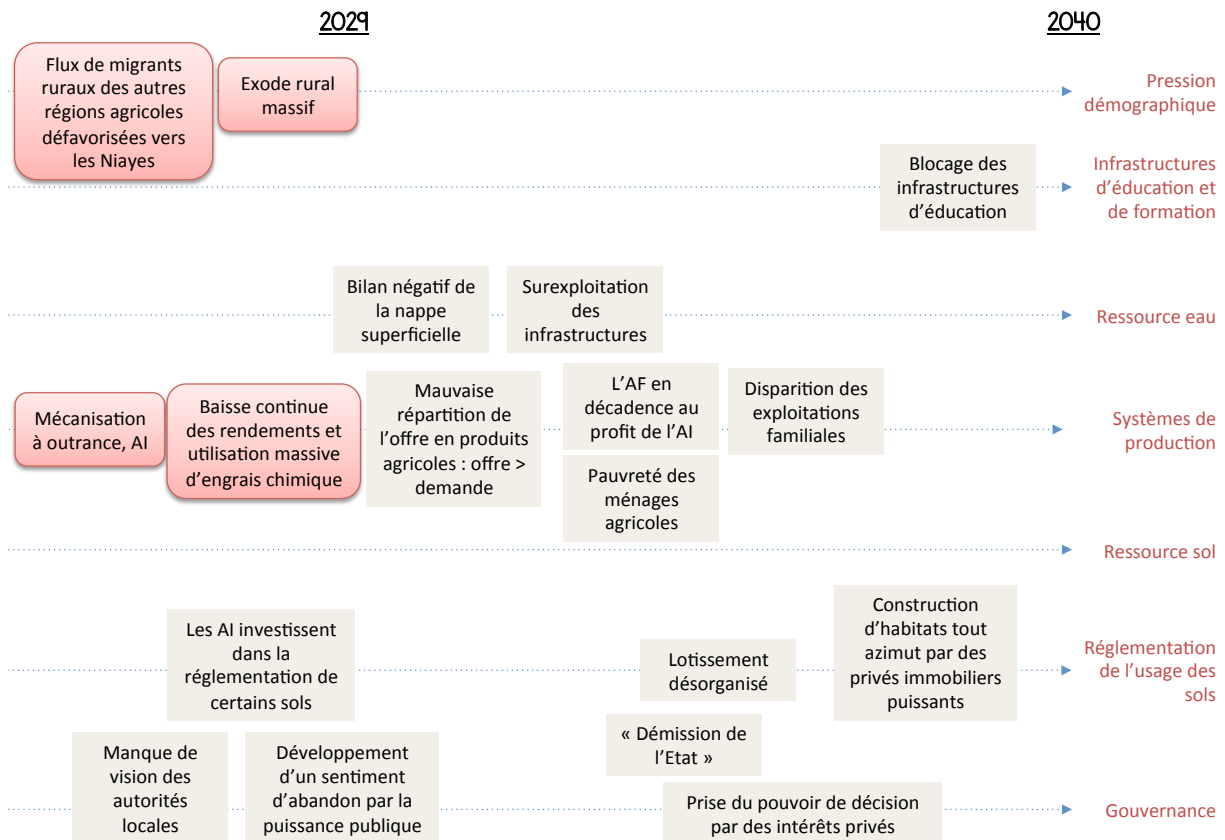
2029

2040

Flux de migrants ruraux des autres régions agricoles défavorisées vers les Niayes

Exode rural massif

Pression démographique

Blocage des infrastructures d'éducation

Infrastructures d'éducation et de formation

Bilan négatif de la nappe superficielle

Surexploitation des infrastructures

Ressource eau

Mécanisation à outrance, AI

Baisse continue des rendements et utilisation massive d'engrais chimique

Mauvaise répartition de l'offre en produits agricoles : offre > demande

L'AF en décadence au profit de l'AI

Pauvreté des ménages agricoles

Disparition des exploitations familiales

Systèmes de production

Ressource sol

Les AI investissent dans la réglementation de certains sols

Lotissement désorganisé

Construction d'habitats tout azimut par des privés immobiliers puissants

Réglementation de l'usage des sols

« Démission de l'Etat »

Manque de vision des autorités locales

Développement d'un sentiment d'abandon par la puissance publique

Prise du pouvoir de décision par des intérêts privés

Gouvernance